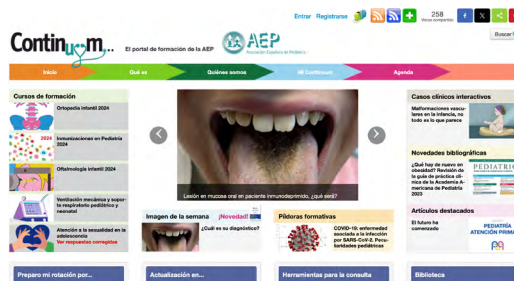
Entrar Registrarse 258 Veces compartido Buscar

Continuum El portal de formación de la AEP

AEP Asociación Española de Pediatría

Inicio Qué es Quiénes somos Mi Continuum Agenda

Cursos de formación

Ortopedia infantil 2024

2024 Inmunizaciones en Pediatría 2024

Oftalmología infantil 2024

Ventilación mecánica y soporte respiratorio pediátrico y neonatal

Atención a la sexualidad en la adolescencia Ver respuestas correctas

Lesión en mucosa oral en paciente inmunodeprimido, ¿qué será?

Casos clínicos interactivos

Malformaciones vasculares en la infancia, no todo es lo que parece

Novedades bibliográficas

¿Qué hay de nuevo en obesidad? Revisión de la guía de práctica clínica de la Academia Americana de Pediatría 2023

PEDIATRÍA

Imagen de la semana

¡Novedad!

¿Cuál es su diagnóstico?

Píldoras formativas

COVID-19: enfermedad asociada a la infección por SARS-CoV-2. Peculiaridades pediátricas

Artículos destacados

El futuro ha comenzado

PEDIATRÍA ATENCIÓN PRIMARIA

Preparo mi rotación por...

Actualización en...

Herramientas para la consulta

Biblioteca